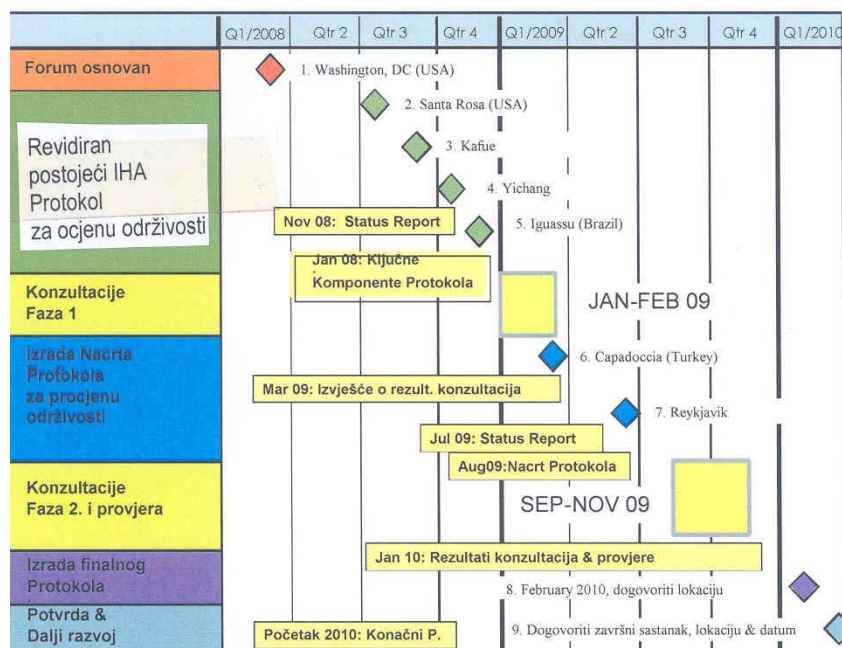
| | Q1/2008 | Qtr 2 | Qtr 3 | Qtr 4 | Q1/2009 | Qtr 2 | Qtr 3 | Qtr 4 | Q1/2010 |
|---|---|---|---|---|---|---|---|---|---|

Forum osnovan
1. Washington, DC (USA)

Revidiran postojeći IHA Protokol za ocjenu održivosti
2. Santa Rosa (USA)
3. Kafue
4. Yichang
Nov 08: Status Report
5. Iguassu (Brazil)

Konzultacije Faza 1
Jan 08: Ključne Komponente Protokola
JAN-FEB 09

Izrada Nacrta Protokola za procjenu održivosti
6. Capadoccia (Turkey)
Mar 09: Izvješće o rezult. konzultacija
7. Reykjavik
Jul 09: Status Report
Aug09:Nacrt Protokola

Konzultacije Faza 2. i provjera
SEP-NOV 09

Izrada finalnog Protokola
Jan 10: Rezultati konzultacija & provjere
8. February 2010, dogovoriti lokaciju

Potvrda & Dalji razvoj
Početak 2010: Konačni P.
9. Dogovoriti završni sastanak, lokaciju & datum